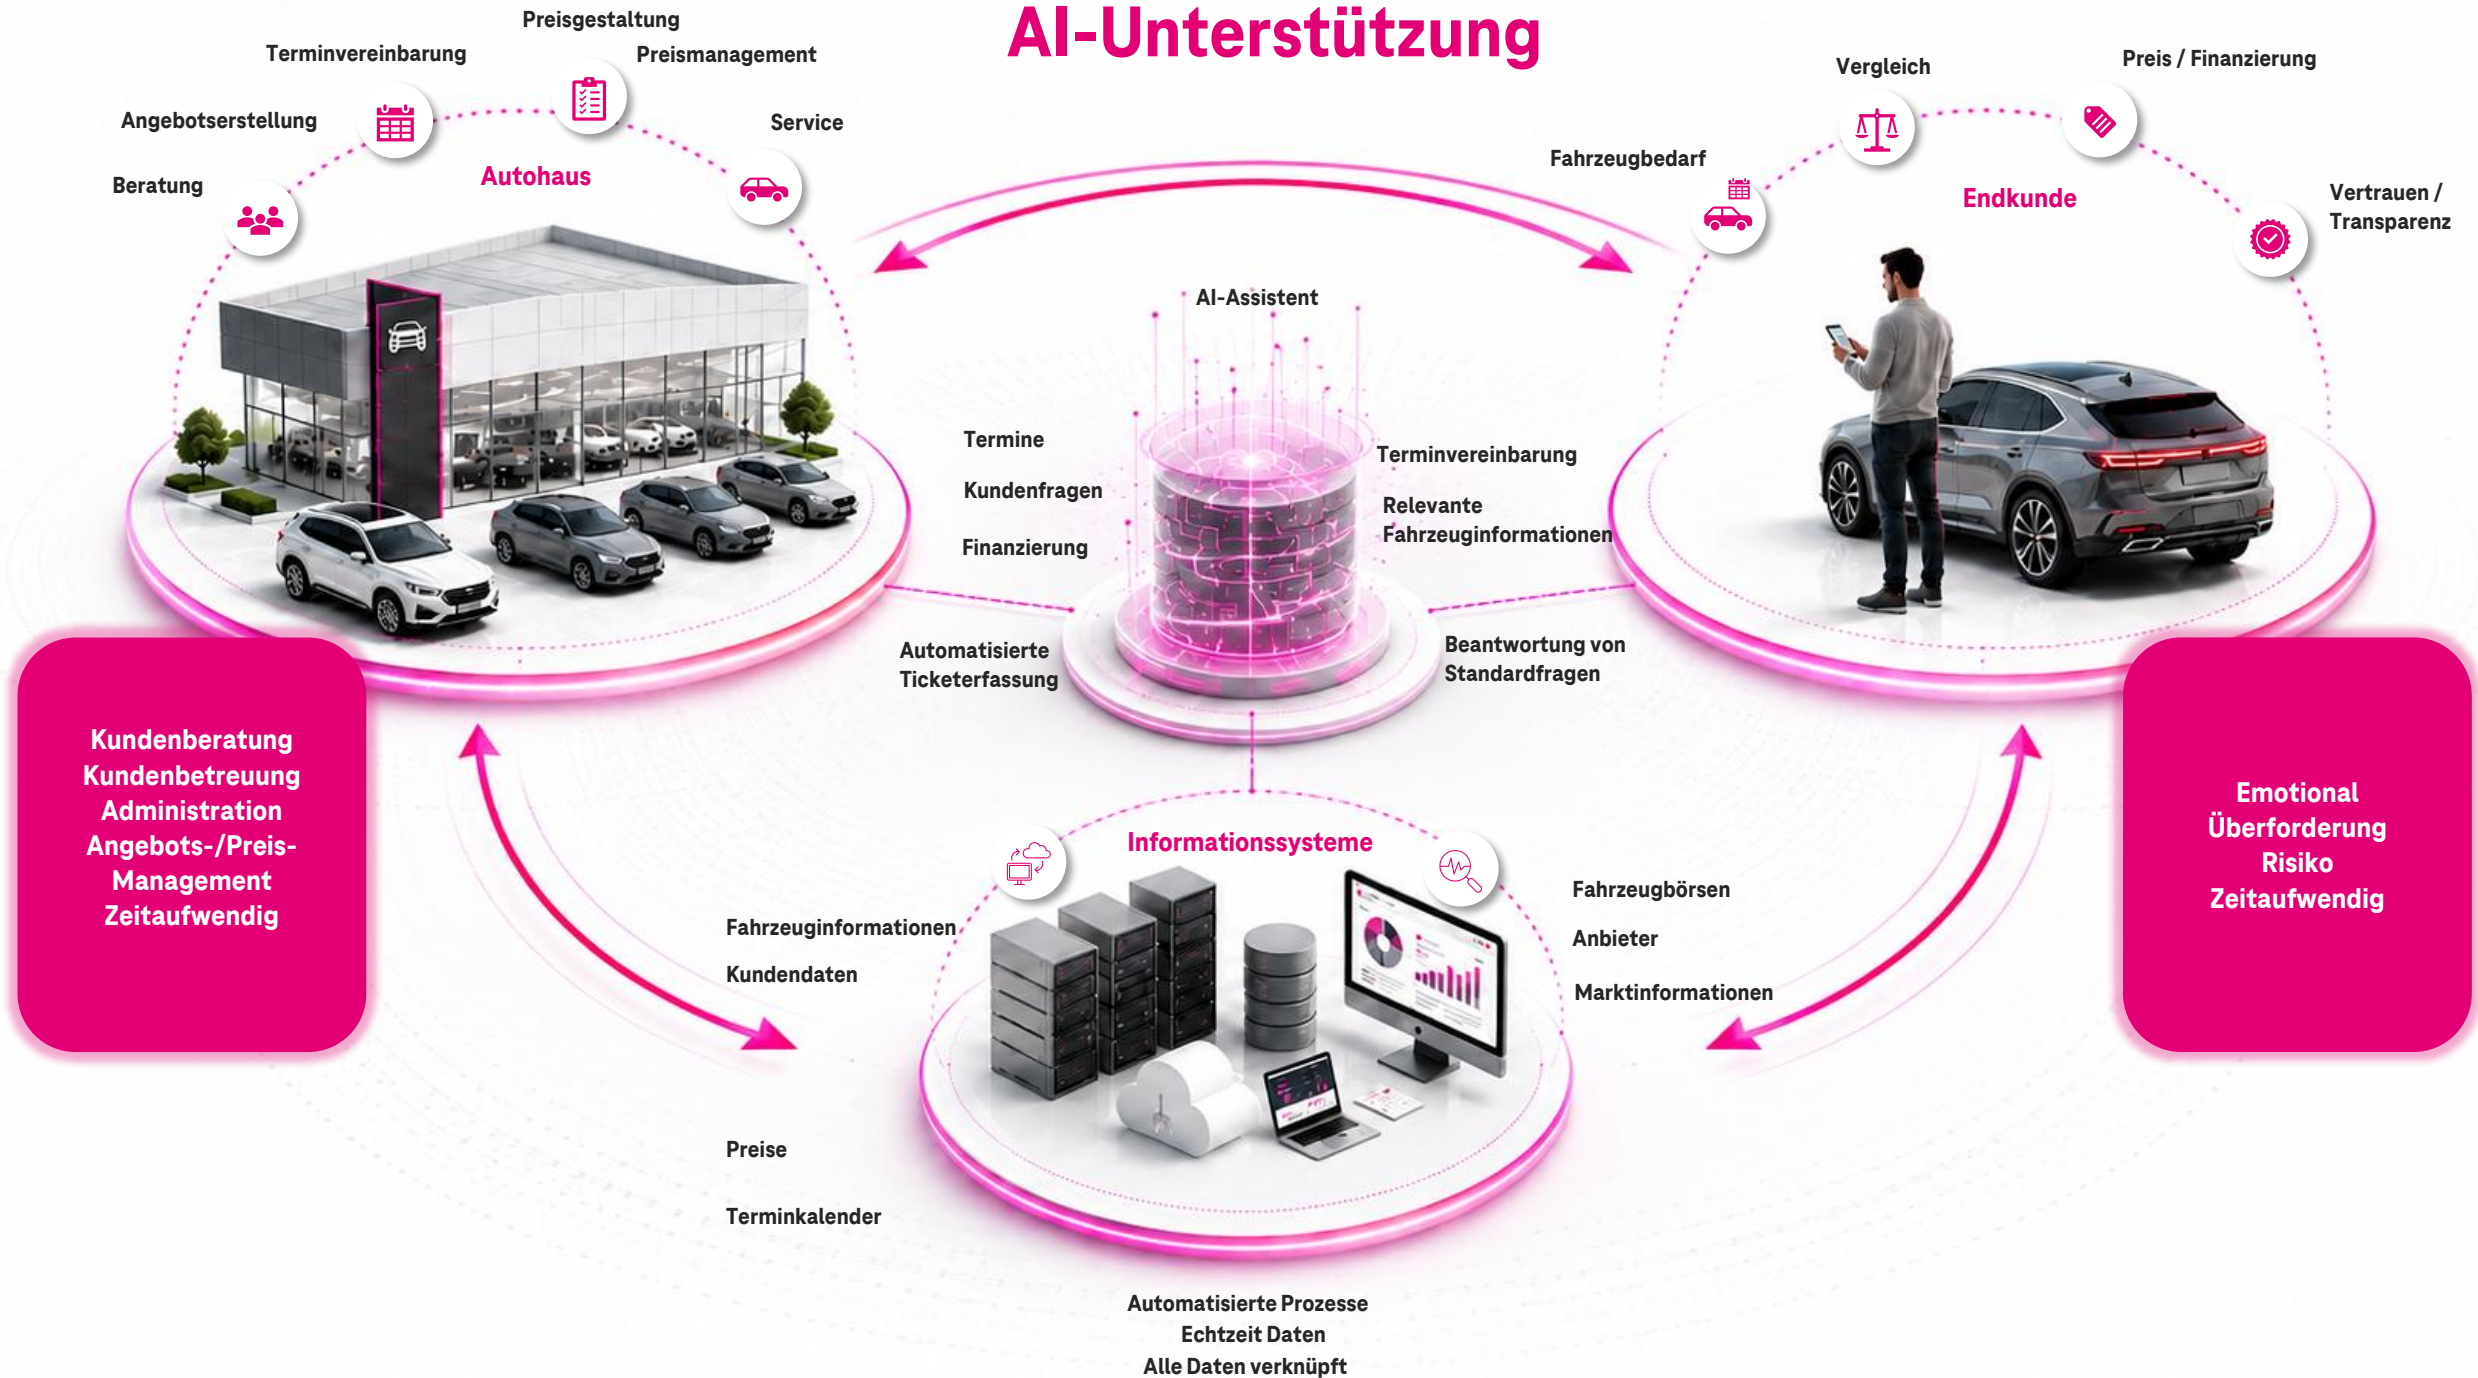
AI-Unterstützung

Preisgestaltung
Terminvereinbarung
Preismanagement
Angebotserstellung
Service
Beratung
Autohaus

Vergleich
Preis / Finanzierung
Fahrzeugbedarf
Endkunde
Vertrauen / Transparenz

AI-Assistent
Termine
Kundenfragen
Finanzierung
Terminvereinbarung
Relevante Fahrzeuginformationen
Automatisierte Ticketerfassung
Beantwortung von Standardfragen

Kundenberatung
Kundenbetreuung
Administration
Angebots-/Preis-Management
Zeitaufwendig

Emotional
Überforderung
Risiko
Zeitaufwendig

Informationssysteme
Fahrzeuginformationen
Kundendaten
Preise
Terminkalender
Fahrzeugbörsen
Anbieter
Marktinformationen

Automatisierte Prozesse
Echtzeit Daten
Alle Daten verknüpft